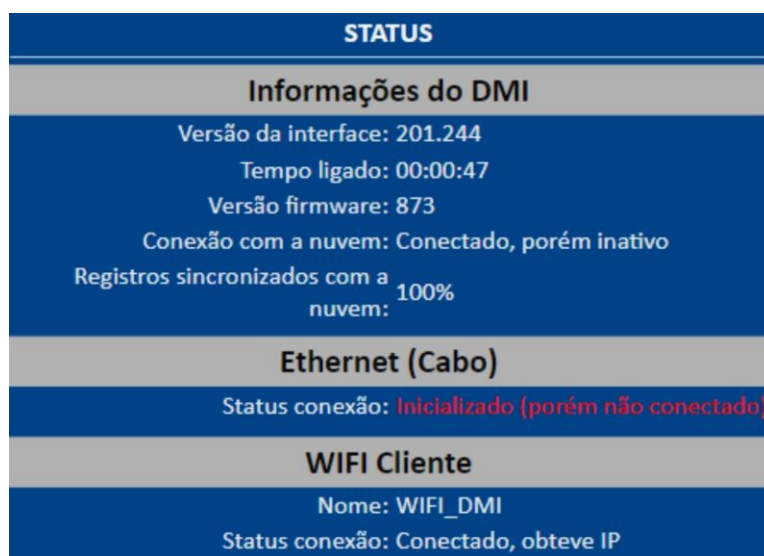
STATUS

Informações do DMI

Versão da interface: 201.244

Tempo ligado: 00:00:47

Versão firmware: 873

Conexão com a nuvem: Conectado, porém inativo

Registros sincronizados com a nuvem: 100%

Ethernet (Cabo)

Status conexão: Inicializado (porém não conectado)

WIFI Cliente

Nome: WIFI_DMI

Status conexão: Conectado, obteve IP